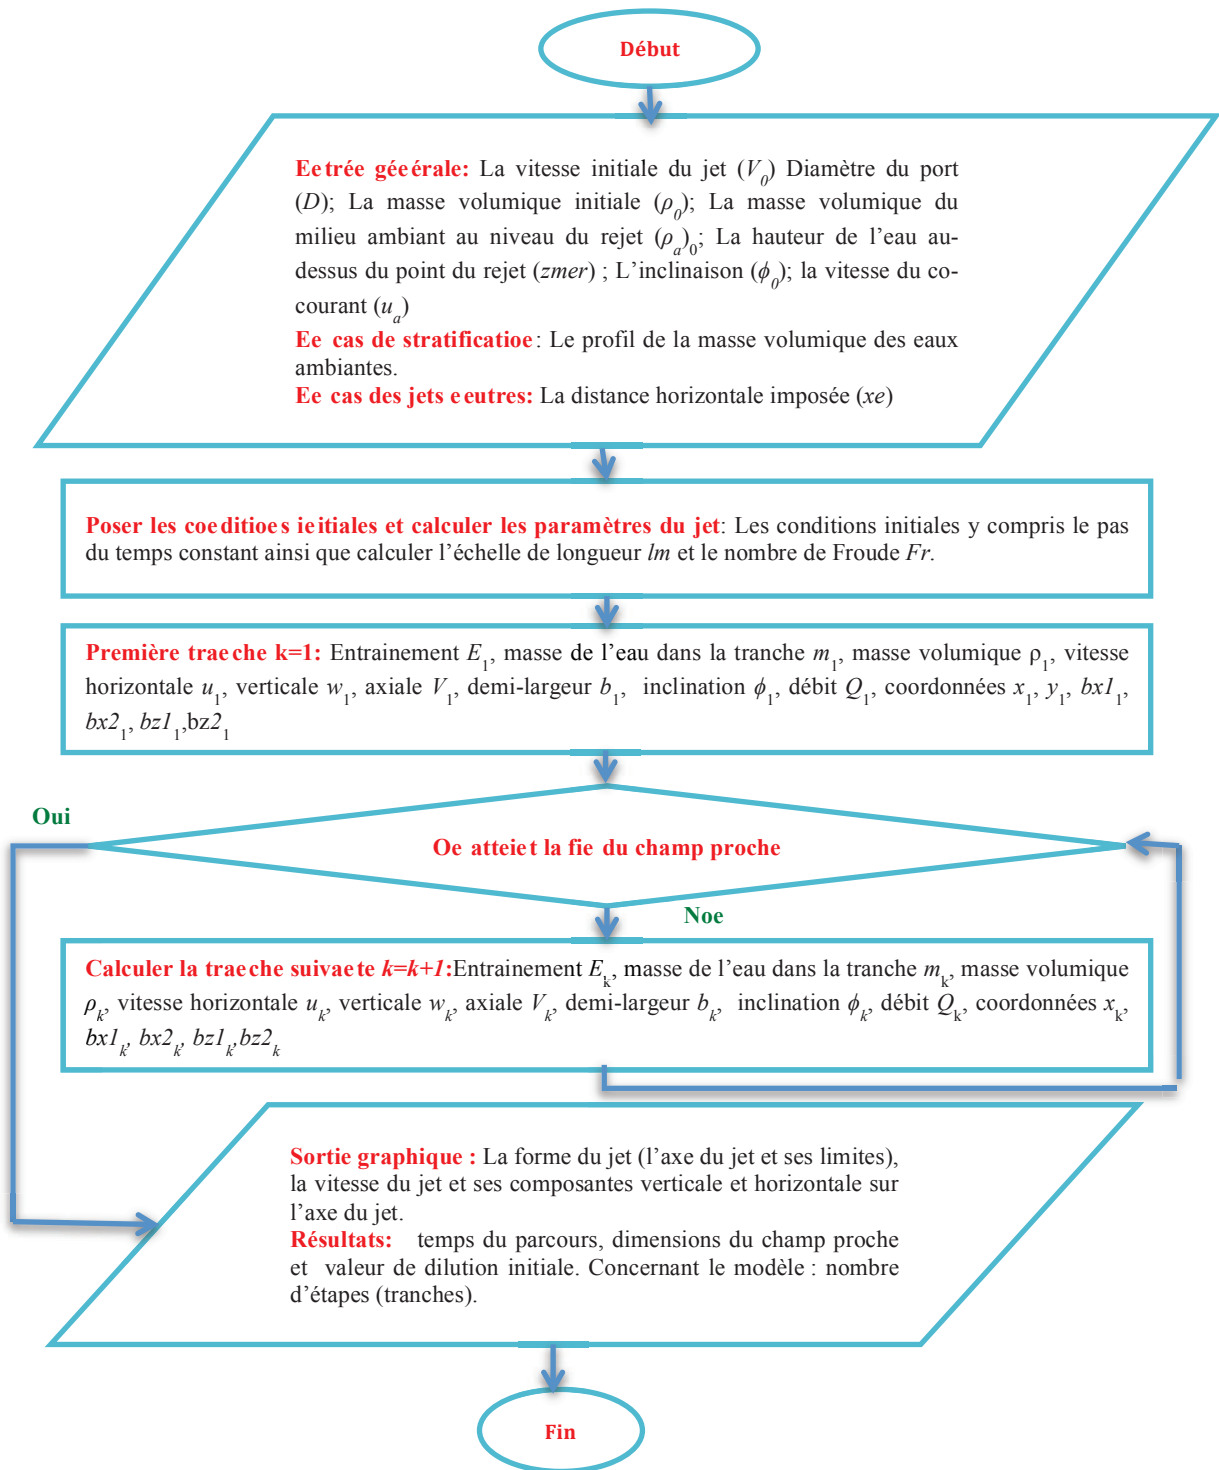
Début

Eetrée géeérale: La vitesse initiale du jet ($V_0$) Diamètre du port ($D$); La masse volumique initiale ($\rho_0$); La masse volumique du milieu ambiant au niveau du rejet ($\rho_a$)$_0$; La hauteur de l'eau au-dessus du point du rejet ($zmer$) ; L'inclinaison ($\phi_0$); la vitesse du co-courant ($u_a$)
Ee cas de stratificatioe: Le profil de la masse volumique des eaux ambiantes.
Ee cas des jets eeutres: La distance horizontale imposée ($xe$)

Poser les coeditioes ieitiales et calculer les paramètres du jet: Les conditions initiales y compris le pas du temps constant ainsi que calculer l'échelle de longueur $lm$ et le nombre de Froude $Fr$.

Première traeche k=1: Entrainement $E_1$, masse de l'eau dans la tranche $m_1$, masse volumique $\rho_1$, vitesse horizontale $u_1$, verticale $w_1$, axiale $V_1$, demi-largeur $b_1$, inclination $\phi_1$, débit $Q_1$, coordonnées $x_1$, $y_1$, $bx1_1$, $bx2_1$, $bz1_1$,bz2$_1$

Oui

Oe atteiet la fie du champ proche

Noe

Calculer la traeche suivaete $k=k+1$:Entrainement $E_k$, masse de l'eau dans la tranche $m_k$, masse volumique $\rho_k$, vitesse horizontale $u_k$, verticale $w_k$, axiale $V_k$, demi-largeur $b_k$, inclination $\phi_k$, débit $Q_k$, coordonnées $x_k$, $bx1_k$, $bx2_k$, $bz1_k$,$bz2_k$

Sortie graphique : La forme du jet (l'axe du jet et ses limites), la vitesse du jet et ses composantes verticale et horizontale sur l'axe du jet.
Résultats: temps du parcours, dimensions du champ proche et valeur de dilution initiale. Concernant le modèle : nombre d'étapes (tranches).

Fin